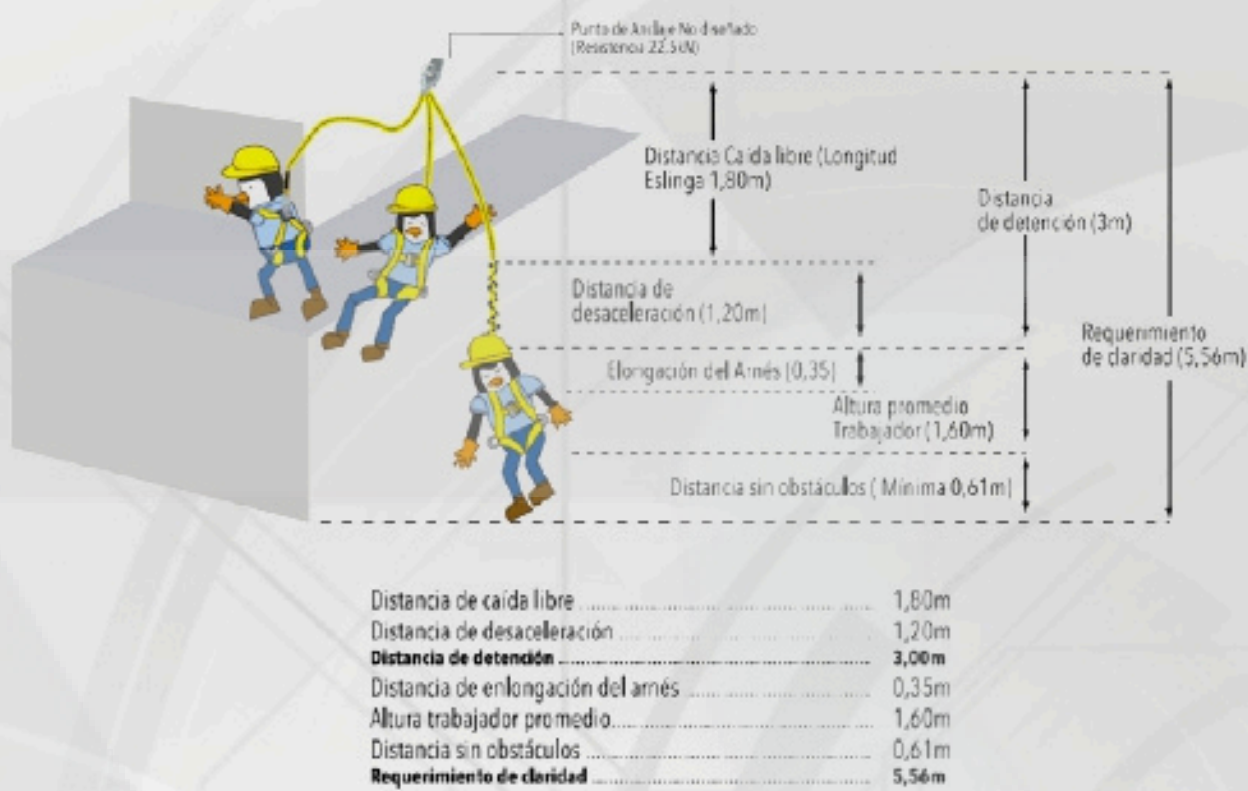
Punto de Anclaje No diseñado (Resistencia 22.5 kN)

Distancia Caída libre (Longitud Eslinga 1,80m)

Distancia de detención (3m)

Distancia de desaceleración (1,20m)

Requerimiento de claridad (5,56m)

Elongación del Arnés (0,35)

Altura promedio Trabajador (1,60m)

Distancia sin obstáculos ( Mínima 0,61m)

Distancia de caída libre .......... 1,80m
Distancia de desaceleración .......... 1,20m
**Distancia de detención** .......... **3,00m**
Distancia de enlongación del arnés .......... 0,35m
Altura trabajador promedio.......... 1,60m
Distancia sin obstáculos .......... 0,61m
**Requerimiento de claridad** .......... **5,56m**